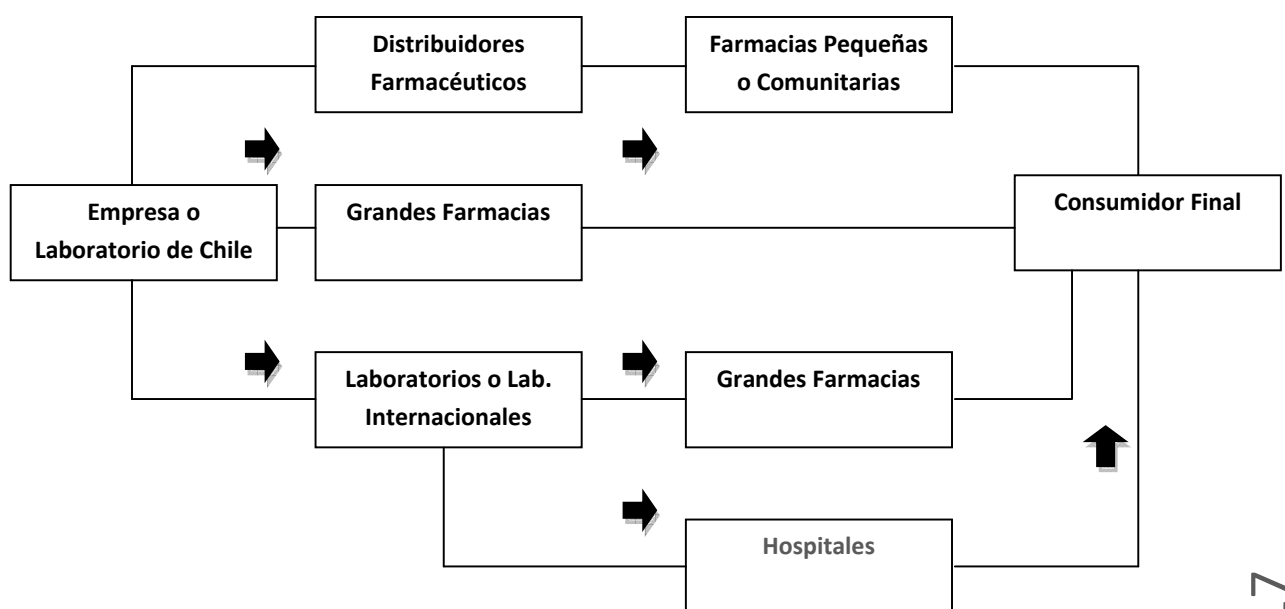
Distribuidores Farmacéuticos

Farmacias Pequeñas o Comunitarias

Empresa o Laboratorio de Chile

Grandes Farmacias

Consumidor Final

Laboratorios o Lab. Internacionales

Grandes Farmacias

Hospitales

7